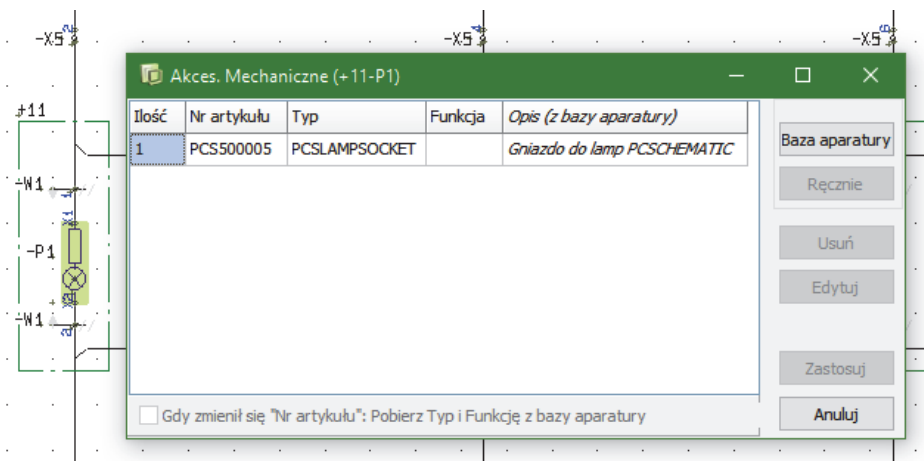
-X5 2
-X5 4
-X5 6
+11
-W1
-P1
X1
X2
-W1

Akces. Mechaniczne (+11-P1)

| Ilość | Nr artykułu | Typ | Funkcja | Opis (z bazy aparatury) |
|---|---|---|---|---|
| 1 | PCS500005 | PCSLAMPSOCKET | | Gniazdo do lamp PCSCHEMATIC |

Baza aparatury
Ręcznie
Usuń
Edytuj
Zastosuj
Anuluj

Gdy zmienił się "Nr artykułu": Pobierz Typ i Funkcję z bazy aparatury